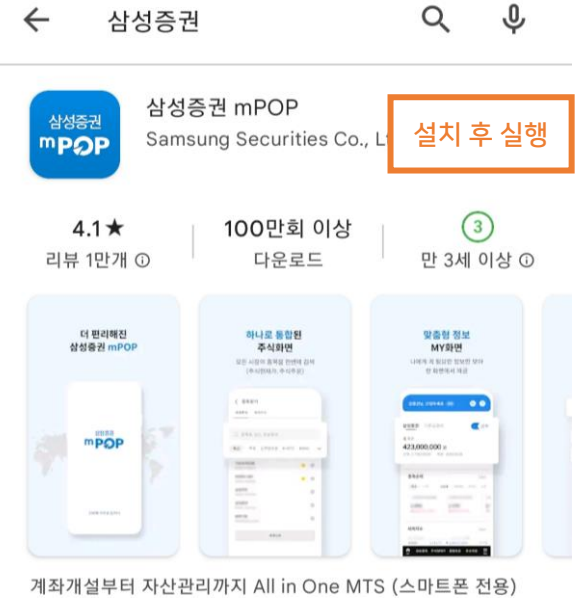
삼성증권

삼성증권 mPOP

삼성증권 mPOP
Samsung Securities Co., Lt

설치 후 실행

4.1★
리뷰 1만개 ⓘ

100만회 이상
다운로드

3
만 3세 이상 ⓘ

더 편리해진
삼성증권 mPOP

삼성증권
mPOP

하나로 통합된
주식화면

맞춤형 정보
MY화면

423,000,000 원

계좌개설부터 자산관리까지 All in One MTS (스마트폰 전용)